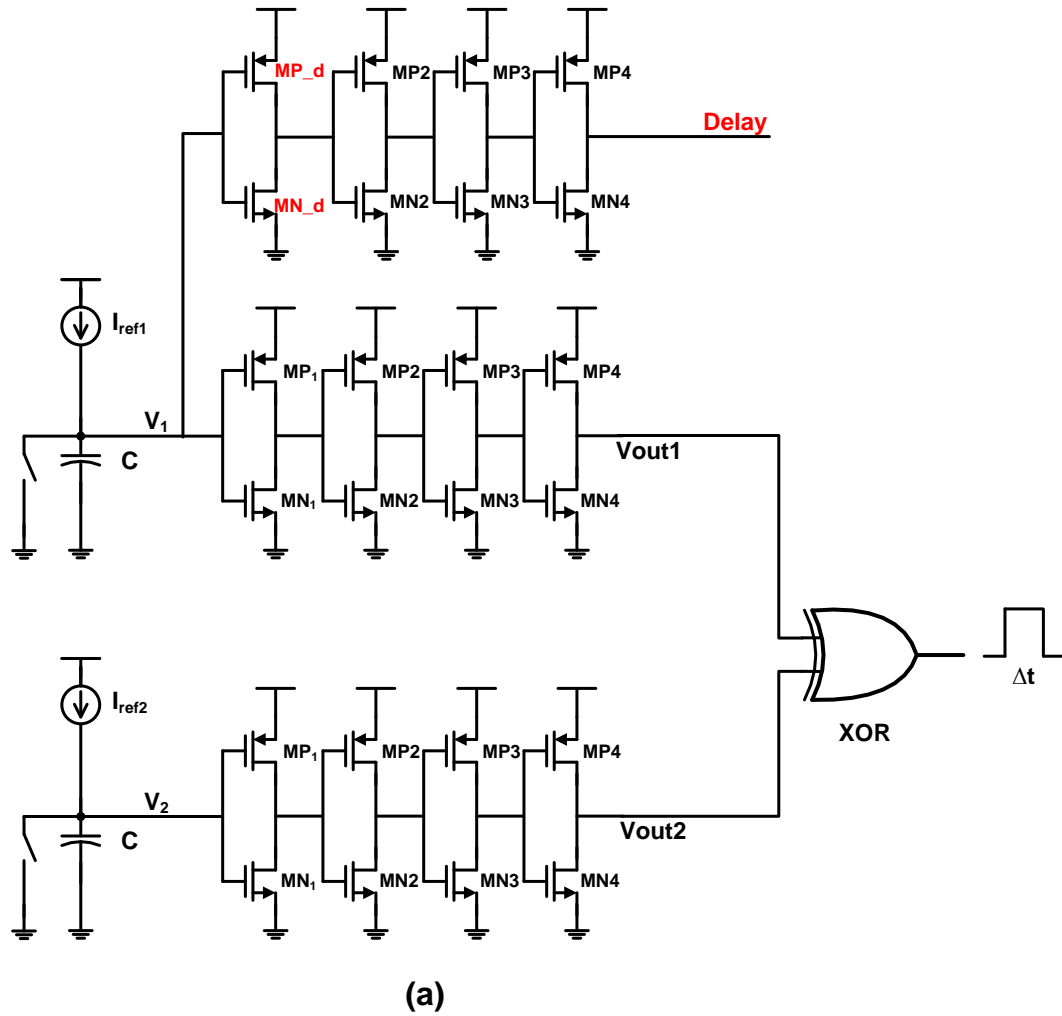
MP_d MP2 MP3 MP4

Delay

MN_d MN2 MN3 MN4

$I_{ref1}$

MP$_1$ MP2 MP3 MP4

$V_1$

C

Vout1

MN$_1$ MN2 MN3 MN4

$I_{ref2}$

MP$_1$ MP2 MP3 MP4

$V_2$

C

Vout2

MN$_1$ MN2 MN3 MN4

XOR

$\Delta t$

(a)